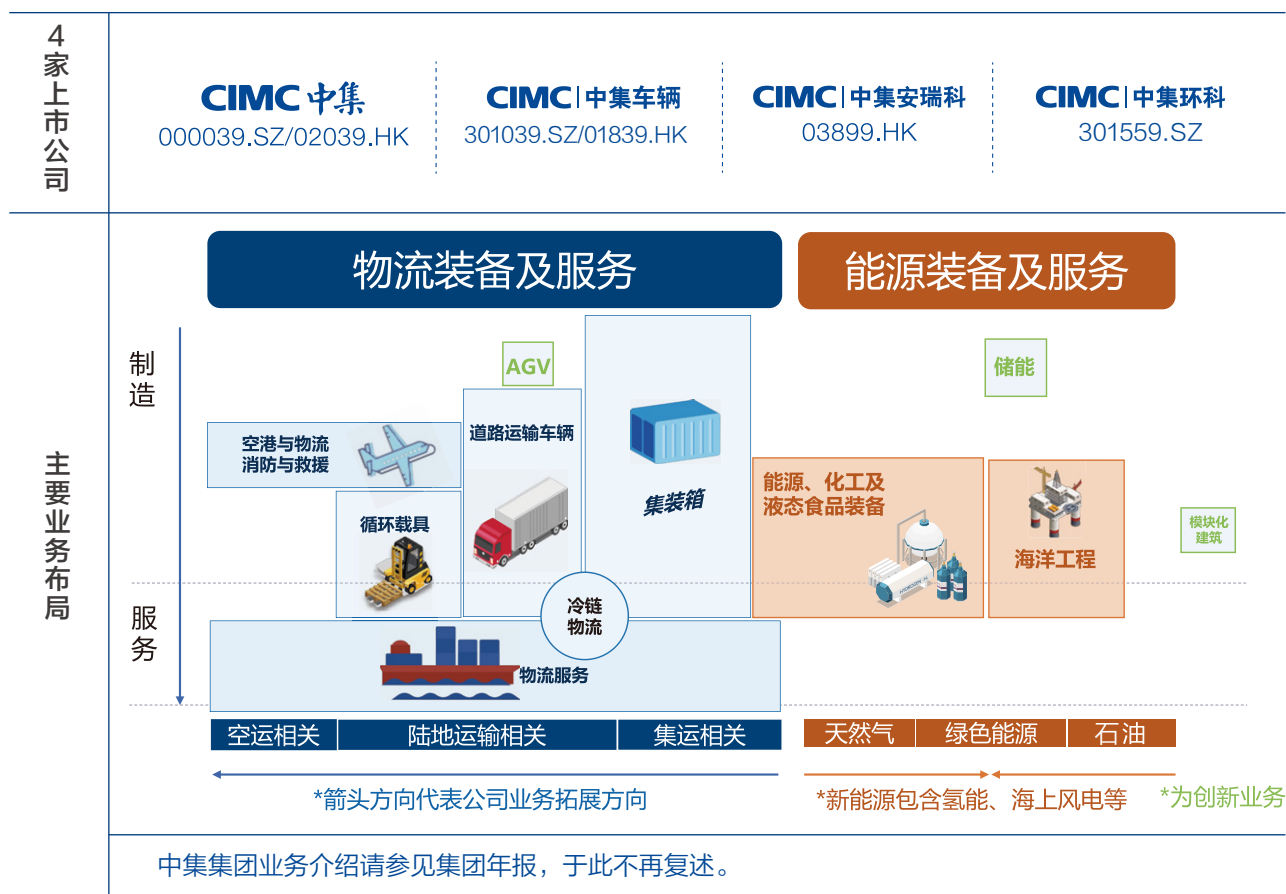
4家上市公司

CIMC 中集
000039.SZ/02039.HK

CIMC 中集车辆
301039.SZ/01839.HK

CIMC 中集安瑞科
03899.HK

CIMC 中集环科
301559.SZ

主要业务布局

物流装备及服务

能源装备及服务

制造

服务

AGV

储能

空港与物流
消防与救援

道路运输车辆

集装箱

循环载具

能源、化工及液态食品装备

海洋工程

模块化建筑

冷链物流

物流服务

| 空运相关 | 陆地运输相关 | 集运相关 |
|---|---|---|

| 天然气 | 绿色能源 | 石油 |
|---|---|---|

*箭头方向代表公司业务拓展方向

*新能源包含氢能、海上风电等

*为创新业务

中集集团业务介绍请参见集团年报，于此不再复述。